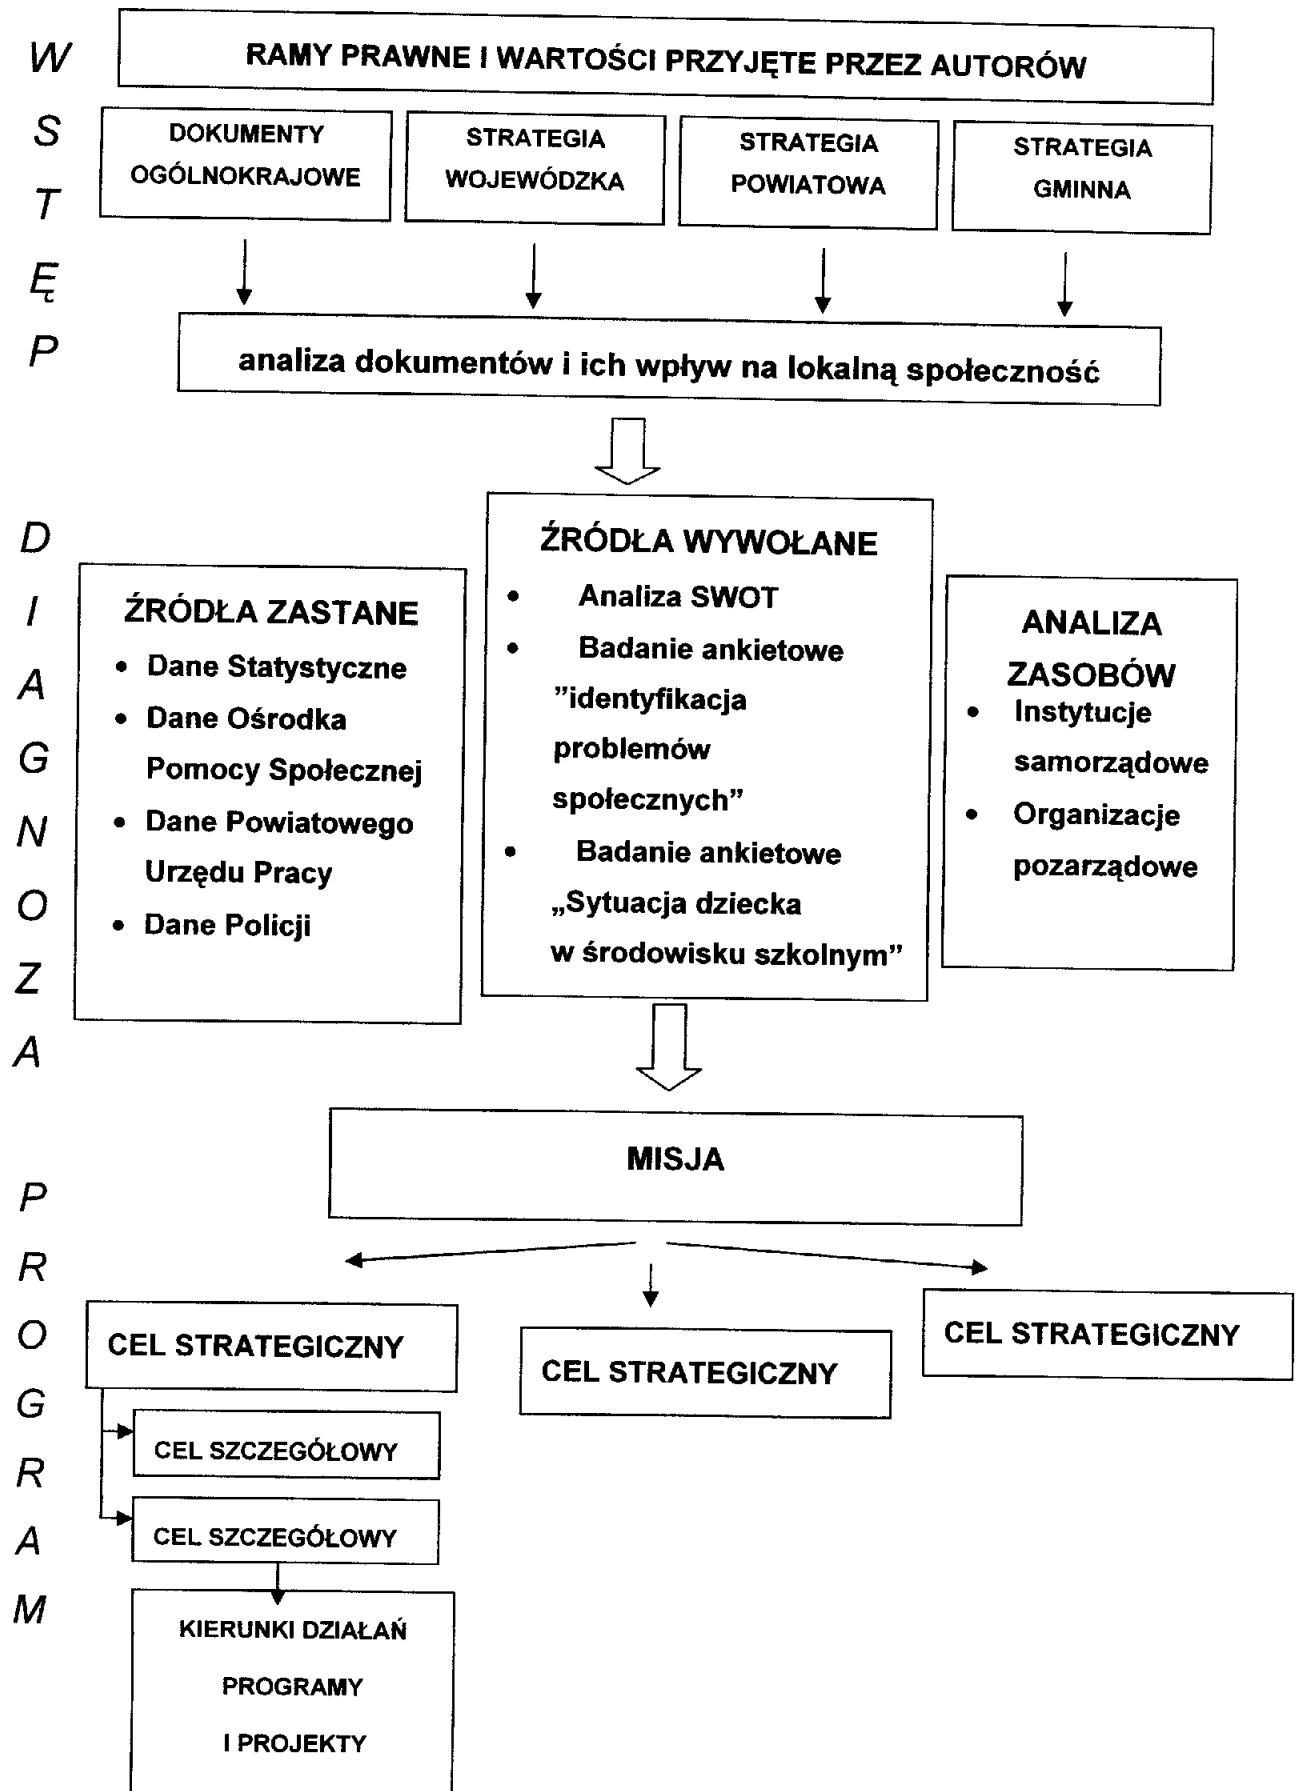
W S T Ę P

RAMY PRAWNE I WARTOŚCI PRZYJĘTE PRZEZ AUTORÓW

DOKUMENTY OGÓLNOKRAJOWE

STRATEGIA WOJEWÓDZKA

STRATEGIA POWIATOWA

STRATEGIA GMINNA

analiza dokumentów i ich wpływ na lokalną społeczność

D I A G N O Z A

ŹRÓDŁA ZASTANE
• Dane Statystyczne
• Dane Ośrodka Pomocy Społecznej
• Dane Powiatowego Urzędu Pracy
• Dane Policji

ŹRÓDŁA WYWOŁANE
• Analiza SWOT
• Badanie ankietowe ”identyfikacja problemów społecznych”
• Badanie ankietowe „Sytuacja dziecka w środowisku szkolnym”

ANALIZA ZASOBÓW
• Instytucje samorządowe
• Organizacje pozarządowe

P R O G R A M

MISJA

CEL STRATEGICZNY

CEL STRATEGICZNY

CEL STRATEGICZNY

CEL SZCZEGÓŁOWY

CEL SZCZEGÓŁOWY

KIERUNKI DZIAŁAŃ
PROGRAMY
I PROJEKTY